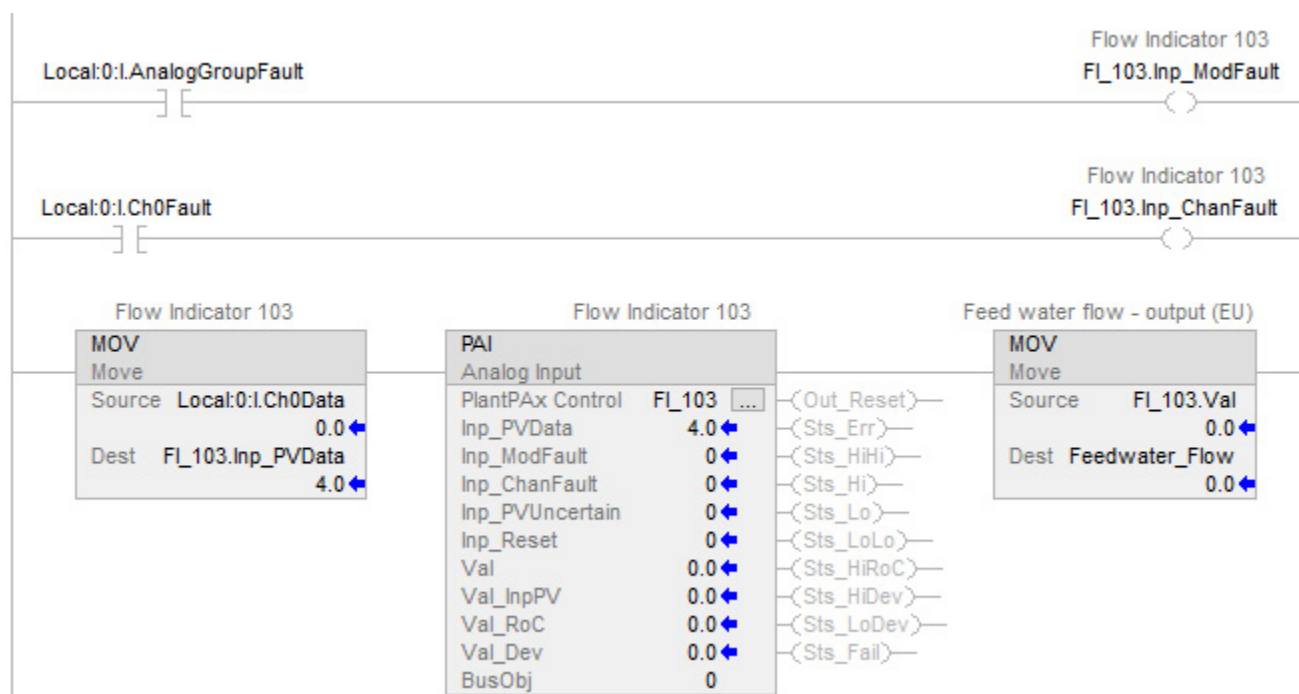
Flow Indicator 103
Local:0:I.AnalogGroupFault
FI_103.Inp_ModFault

Flow Indicator 103
Local:0:I.Ch0Fault
FI_103.Inp_ChanFault

Flow Indicator 103
MOV
Move
Source Local:0:I.Ch0Data
0.0
Dest FI_103.Inp_PVData
4.0

Flow Indicator 103
PAI
Analog Input
PlantPAx Control FI_103 ...
Inp_PVData 4.0
Inp_ModFault 0
Inp_ChanFault 0
Inp_PVUncertain 0
Inp_Reset 0
Val 0.0
Val_InpPV 0.0
Val_RoC 0.0
Val_Dev 0.0
BusObj 0

Out_Reset
Sts_Err
Sts_HiHi
Sts_Hi
Sts_Lo
Sts_LoLo
Sts_HiRoC
Sts_HiDev
Sts_LoDev
Sts_Fail

Feed water flow - output (EU)
MOV
Move
Source FI_103.Val
0.0
Dest Feedwater_Flow
0.0